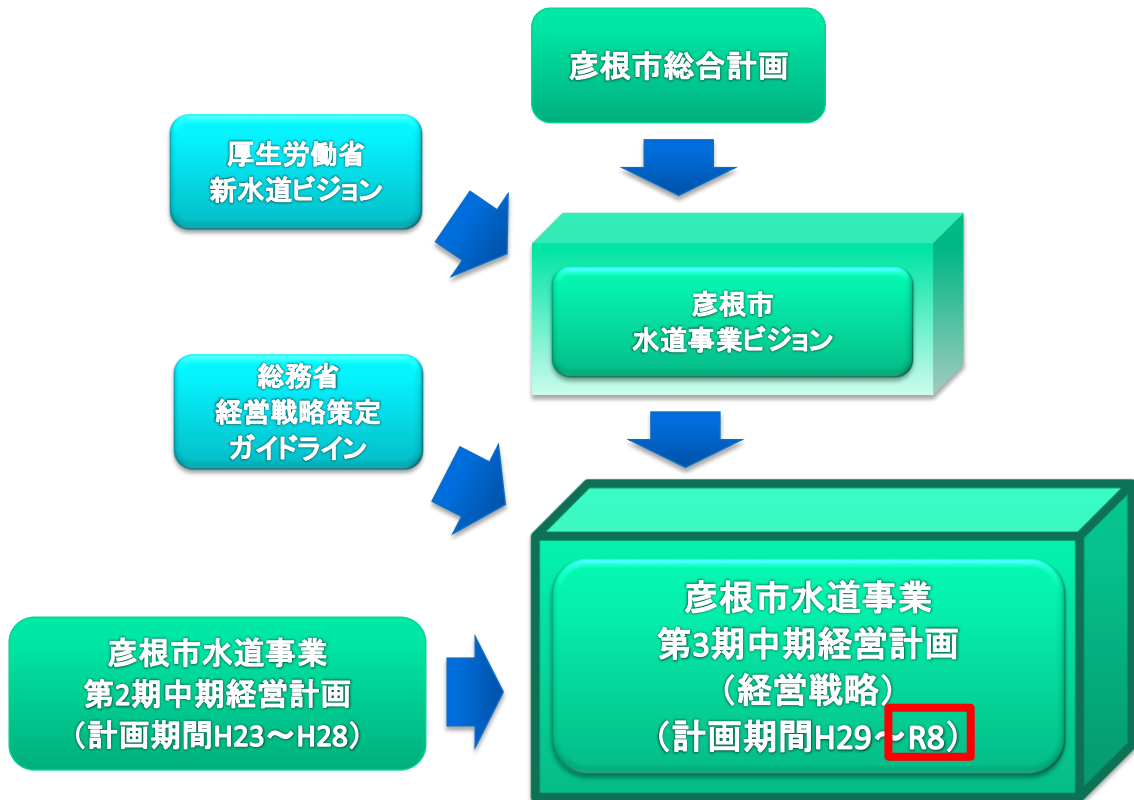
彦根市総合計画

厚生労働省
新水道ビジョン

彦根市
水道事業ビジョン

総務省
経営戦略策定
ガイドライン

彦根市水道事業
第3期中期経営計画
（経営戦略）
（計画期間H29～R8）

彦根市水道事業
第2期中期経営計画
（計画期間H23～H28）